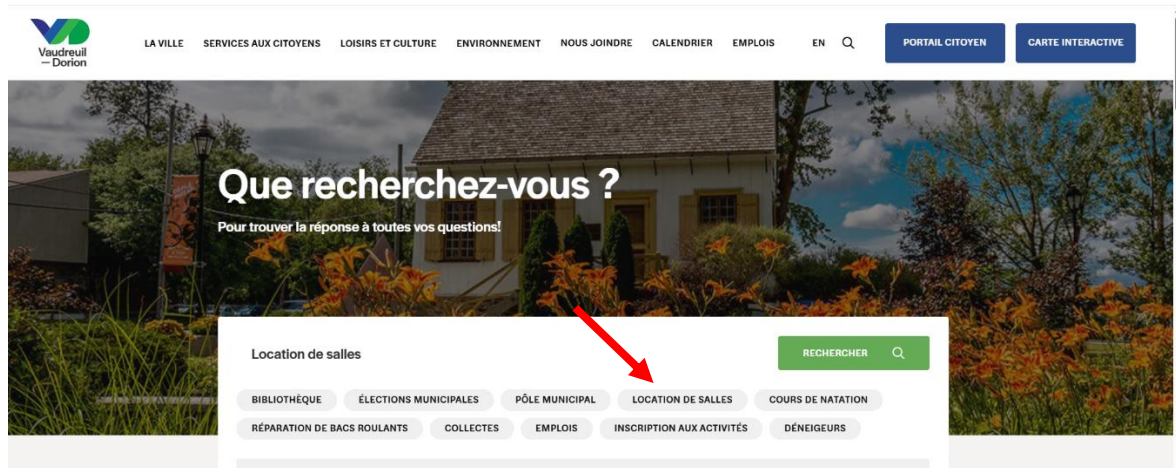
Vaudreuil —Dorion

LA VILLE SERVICES AUX CITOYENS LOISIRS ET CULTURE ENVIRONNEMENT NOUS JOINDRE CALENDRIER EMPLOIS EN

PORTAIL CITOYEN

CARTE INTERACTIVE

Que recherchez-vous ?

Pour trouver la réponse à toutes vos questions!

Location de salles

RECHERCHER

BIBLIOTHÈQUE
ÉLECTIONS MUNICIPALES
PÔLE MUNICIPAL
LOCATION DE SALLES
COURS DE NATATION
RÉPARATION DE BACS ROULANTS
COLLECTES
EMPLOIS
INSCRIPTION AUX ACTIVITÉS
DÉNEIGEURS